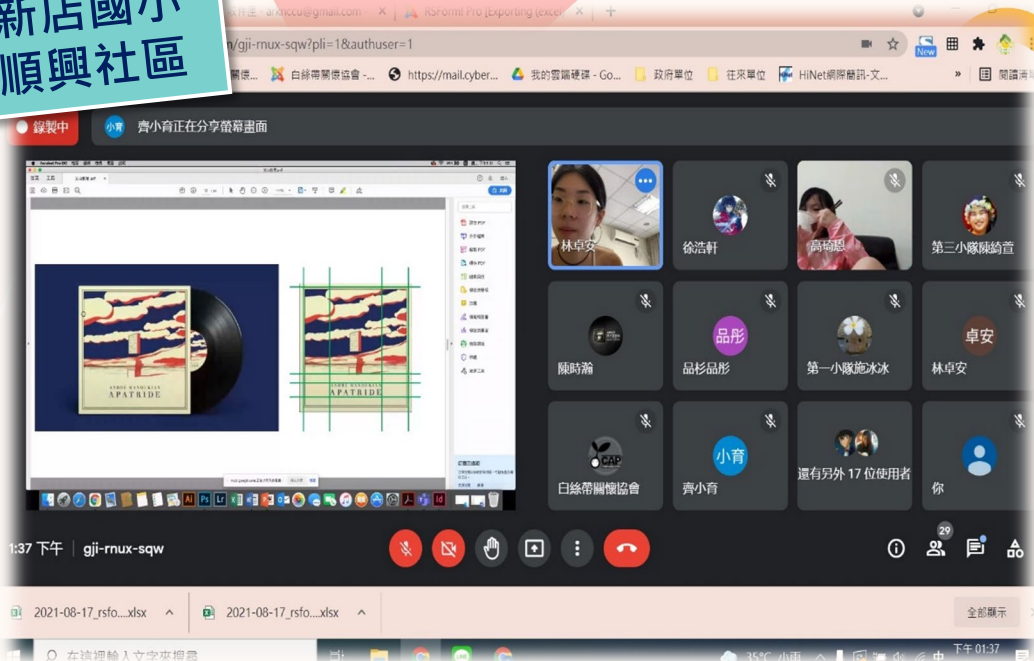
新店國小
順興社區

件匣 - arxnccu@gmail.com
RSForm! Pro [Exporting (excel
m/gji-rnux-sqw?pli=1&authuser=1
New
關懷... 白絲帶關懷協會 -... https://mail.cyber... 我的雲端硬碟 - Go... 政府單位 往來單位 HiNet網際簡訊-文...
閱讀清單

錄製中
小育 齊小育正在分享螢幕畫面

ANDRE HAYDUKIAN
APATRIDE

林卓安
徐浩軒
高琦恩
第三小隊陳綺萱
陳時瀚
品彤 品杉品彤
第一小隊施冰冰
卓安 林卓安
CAP 白絲帶關懷協會
小育 齊小育
還有另外 17 位使用者
你

1:37 下午 | gji-rnux-sqw
29

2021-08-17_rsfo....xlsx
2021-08-17_rsfo....xlsx
全部顯示

在這裡輸入文字來搜尋
35°C 小雨
下午 01:37